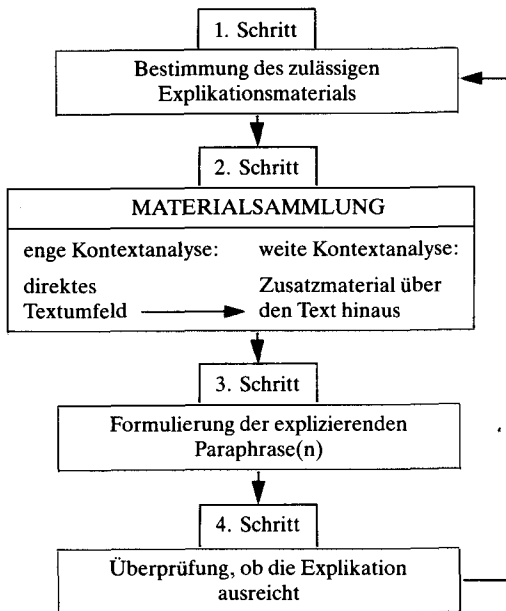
1. Schritt

Bestimmung des zulässigen Explikationsmaterials

2. Schritt

MATERIALSAMMLUNG

enge Kontextanalyse:

direktes Textumfeld

weite Kontextanalyse:

Zusatzmaterial über den Text hinaus

3. Schritt

Formulierung der explizierenden Paraphrase(n)

4. Schritt

Überprüfung, ob die Explikation ausreicht